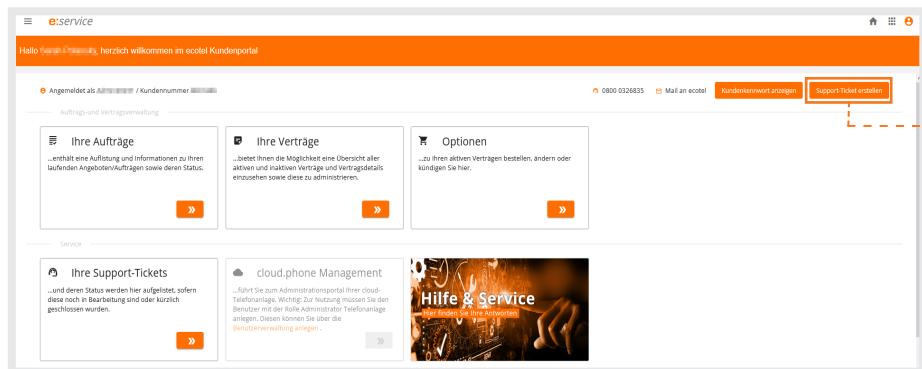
e:service

Hallo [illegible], herzlich willkommen im ecotel Kundenportal

Angemeldet als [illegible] / Kundennummer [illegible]

0800 0326835 Mail an ecotel Kundenkennwort anzeigen Support-Ticket erstellen

Auftrags- und Vertragsverwaltung

Ihre Aufträge
...enthält eine Auflistung und Informationen zu Ihren laufenden Angeboten/Aufträgen sowie deren Status.
»

Ihre Verträge
...bietet Ihnen die Möglichkeit eine Übersicht aller aktiven und inaktiven Verträge und Vertragsdetails einzusehen sowie diese zu administrieren.
»

Optionen
...zu Ihren aktiven Verträgen bestellen, ändern oder kündigen Sie hier.
»

Service

Ihre Support-Tickets
...und deren Status werden hier aufgelistet, sofern diese noch in Bearbeitung sind oder kürzlich geschlossen wurden.
»

cloud.phone Management
...führt Sie zum Administrationsportal Ihrer cloud-Telefonanlage. Wichtig! Zur Nutzung müssen Sie den Benutzer mit der Rolle Administrator Telefonanlage anlegen. Diesen können Sie über die Benutzerverwaltung anlegen .
»

Hilfe & Service
Hier finden Sie Ihre Antworten